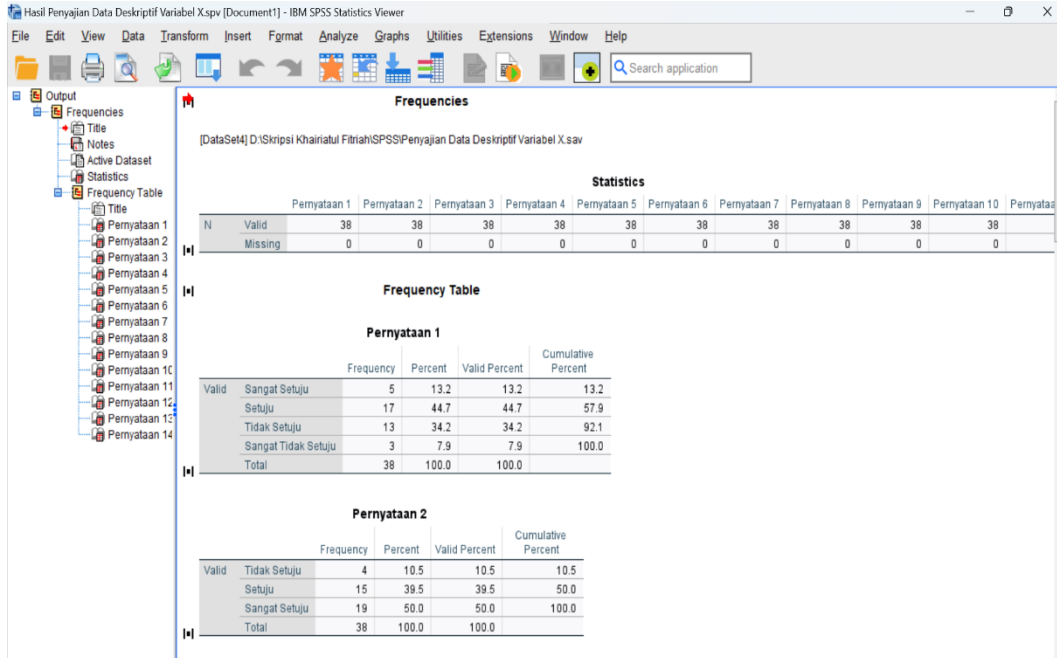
Hasil Penyajian Data Deskriptif Variabel X.spv [Document1] - IBM SPSS Statistics Viewer

File Edit View Data Transform Insert Format Analyze Graphs Utilities Extensions Window Help

Search application

Output
Frequencies
Title
Notes
Active Dataset
Statistics
Frequency Table
Title
Pernyataan 1
Pernyataan 2
Pernyataan 3
Pernyataan 4
Pernyataan 5
Pernyataan 6
Pernyataan 7
Pernyataan 8
Pernyataan 9
Pernyataan 10
Pernyataan 11
Pernyataan 12
Pernyataan 13
Pernyataan 14

Frequencies

[DataSet4] D:\Skripsi Khairiatul Fitriah\SPSS\Penyajian Data Deskriptif Variabel X.sav

Statistics

| | | Pernyataan 1 | Pernyataan 2 | Pernyataan 3 | Pernyataan 4 | Pernyataan 5 | Pernyataan 6 | Pernyataan 7 | Pernyataan 8 | Pernyataan 9 | Pernyataan 10 | Pernyataa |
|---|---|---|---|---|---|---|---|---|---|---|---|---|
| N | Valid | 38 | 38 | 38 | 38 | 38 | 38 | 38 | 38 | 38 | 38 | |
| | Missing | 0 | 0 | 0 | 0 | 0 | 0 | 0 | 0 | 0 | 0 | |

Frequency Table

Pernyataan 1

| | | Frequency | Percent | Valid Percent | Cumulative Percent |
|---|---|---|---|---|---|
| Valid | Sangat Setuju | 5 | 13.2 | 13.2 | 13.2 |
| | Setuju | 17 | 44.7 | 44.7 | 57.9 |
| | Tidak Setuju | 13 | 34.2 | 34.2 | 92.1 |
| | Sangat Tidak Setuju | 3 | 7.9 | 7.9 | 100.0 |
| | Total | 38 | 100.0 | 100.0 | |

Pernyataan 2

| | | Frequency | Percent | Valid Percent | Cumulative Percent |
|---|---|---|---|---|---|
| Valid | Tidak Setuju | 4 | 10.5 | 10.5 | 10.5 |
| | Setuju | 15 | 39.5 | 39.5 | 50.0 |
| | Sangat Setuju | 19 | 50.0 | 50.0 | 100.0 |
| | Total | 38 | 100.0 | 100.0 | |